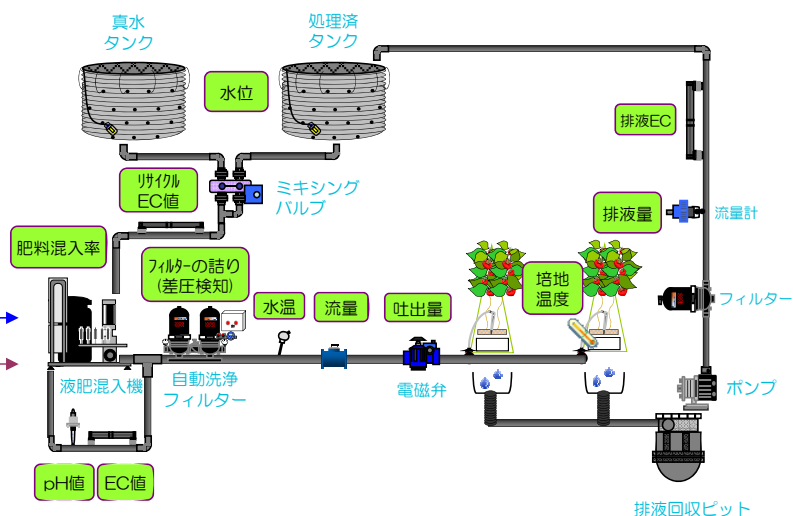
真水
タンク

処理済
タンク

水位

排液EC

リサイクル
EC値

ミキシング
バルブ

排液量

流量計

肥料混入率

フィルターの詰り
(差圧検知)

培地
温度

フィルター

水温

流量

吐出量

液肥混入機

自動洗浄
フィルター

電磁弁

ポンプ

pH値

EC値

排液回収ピット